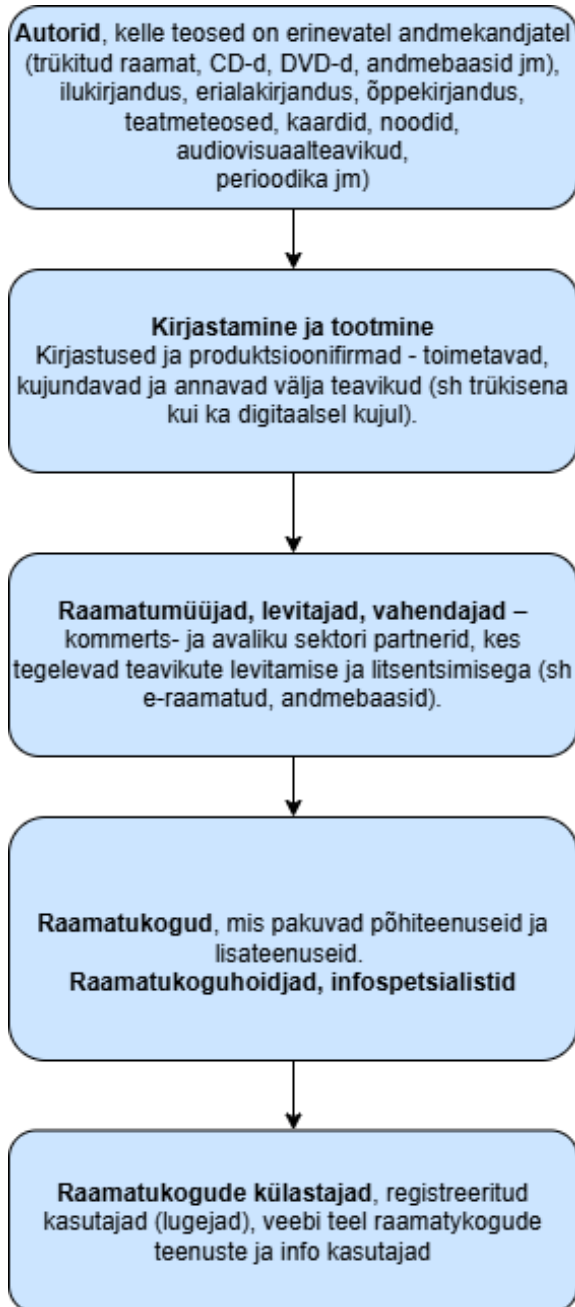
**Autorid**, kelle teosed on erinevatel andmekandjatel (trükitud raamat, CD-d, DVD-d, andmebaasid jm), ilukirjandus, erialakirjandus, õppekirjandus, teatmeteosed, kaardid, noodid, audiovisuaalteavikud, perioodika jm)

**Kirjastamine ja tootmine**
Kirjastused ja produktsioonifirmad - toimetavad, kujundavad ja annavad välja teavikud (sh trükisena kui ka digitaalsel kujul).

**Raamatumüüjad, levitajad, vahendajad –** kommerts- ja avaliku sektori partnerid, kes tegelevad teavikute levitamise ja litsentsimisega (sh e-raamatud, andmebaasid).

**Raamatukogud**, mis pakuvad põhiteenuseid ja lisateenuseid.
**Raamatukoguhoidjad, infospetsialistid**

**Raamatukogude külastajad**, registreeritud kasutajad (lugejad), veebi teel raamatykogude teenuste ja info kasutajad